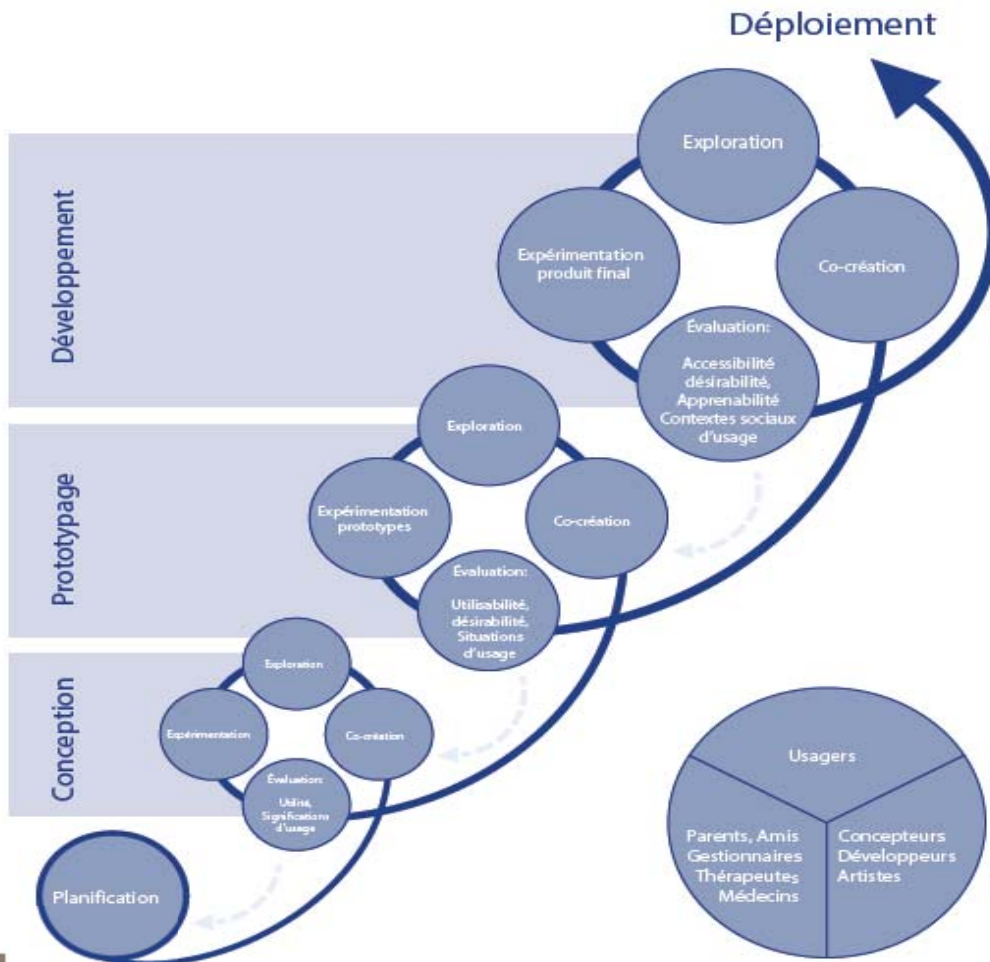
Déploiement

Développement

Exploration

Expérimentation produit final

Co-création

Évaluation:

Accessibilité désirabilité, Apprenabilité Contextes sociaux d'usage

Prototypage

Exploration

Expérimentation prototypes

Co-création

Évaluation:

Utilisabilité, désirabilité, Situations d'usage

Conception

Exploration

Expérimentation

Co-création

Évaluation:

Utilité, Significations d'usage

Planification

Usagers

Parents, Amis Gestionnaires Thérapeutes Médecins

Concepteurs Développeurs Artistes